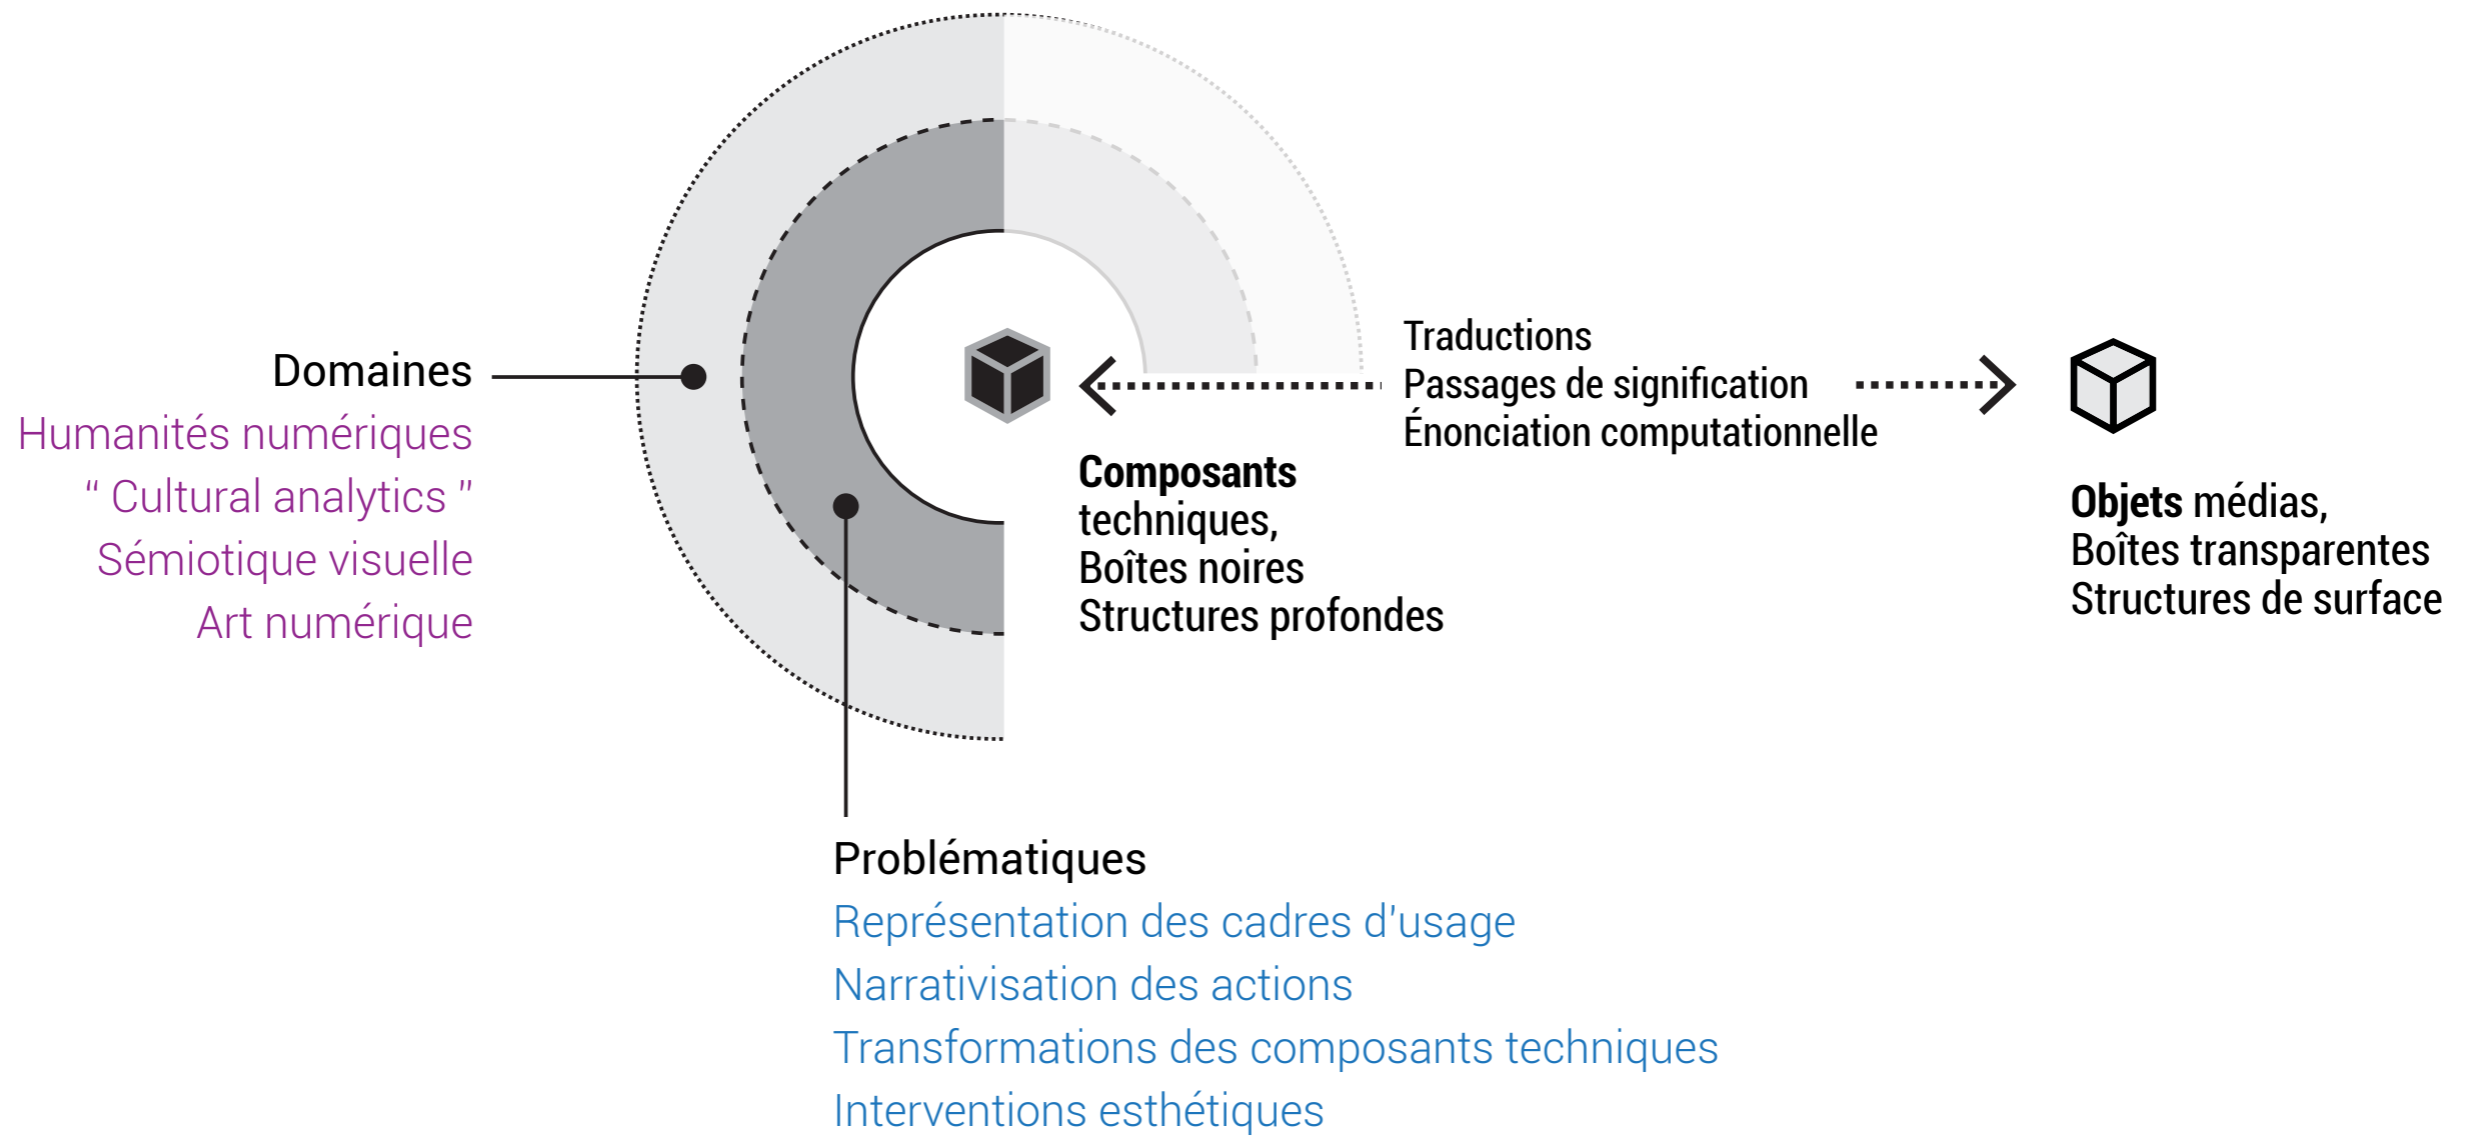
Domaines
Humanités numériques
" Cultural analytics "
Sémiotique visuelle
Art numérique

Traductions
Passages de signification
Énonciation computationnelle

Composants techniques,
Boîtes noires
Structures profondes

Objets médias,
Boîtes transparentes
Structures de surface

Problématiques
Représentation des cadres d'usage
Narrativisation des actions
Transformations des composants techniques
Interventions esthétiques